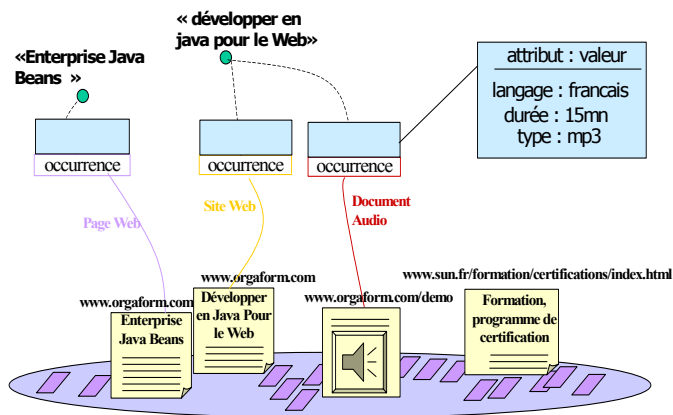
« développer en java pour le Web»

«Enterprise Java Beans »

attribut : valeur

langage : francais
durée : 15mn
type : mp3

occurrence

occurrence

occurrence

Page Web

Site Web

Document Audio

www.orgaform.com

www.sun.fr/formation/certifications/index.html

www.orgaform.com

www.orgaform.com/demo

Enterprise Java Beans

Développer en Java Pour le Web

Formation, programme de certification